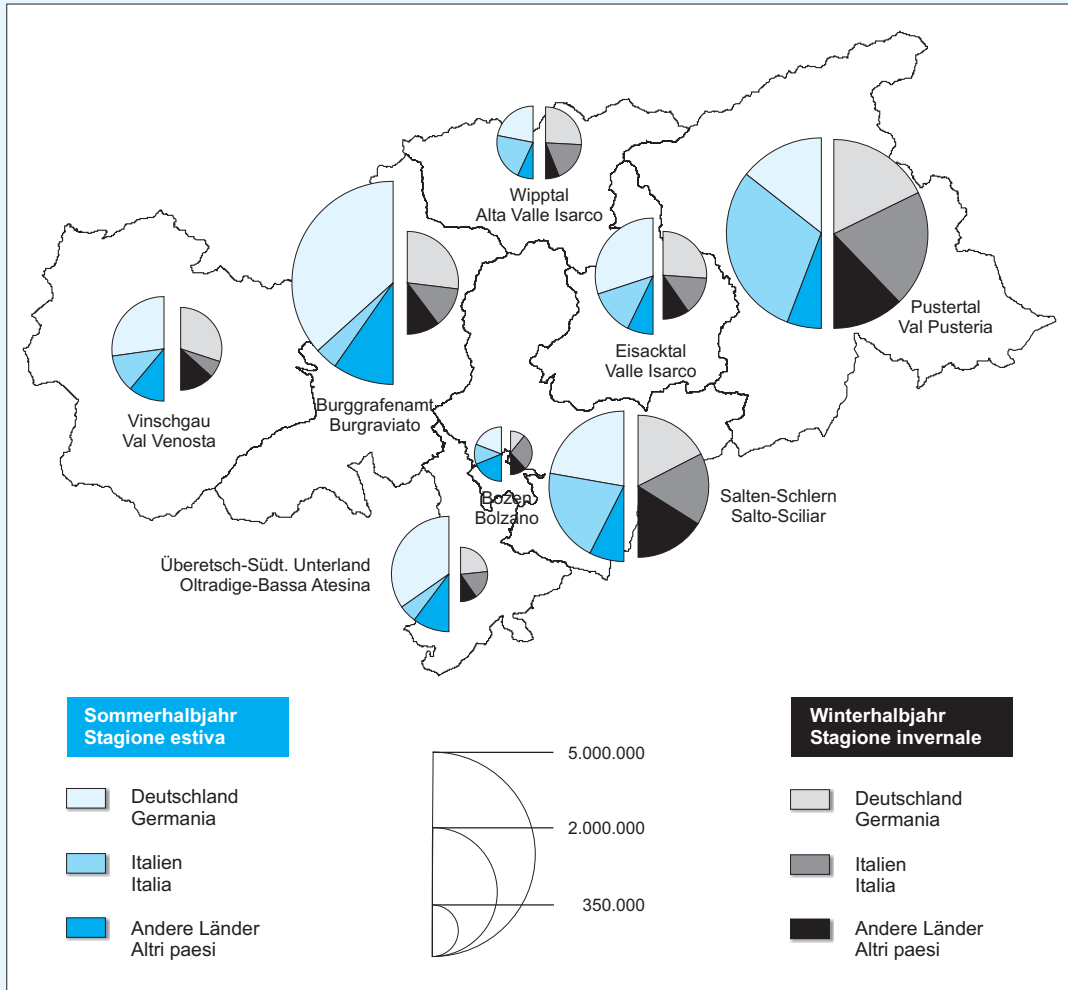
Wipptal
Alta Valle Isarco

Pustertal
Val Pusteria

Eisacktal
Valle Isarco

Vinschgau
Val Venosta

Burggrafenamt
Burgraviato

Bozen
Bolzano

Salten-Schlern
Salto-Sciliar

Überetsch-Südt. Unterland
Oltradige-Bassa Atesina

Sommerhalbjahr
Stagione estiva

Deutschland
Germania

Italien
Italia

Andere Länder
Altri paesi

5.000.000

2.000.000

350.000

Winterhalbjahr
Stagione invernale

Deutschland
Germania

Italien
Italia

Andere Länder
Altri paesi